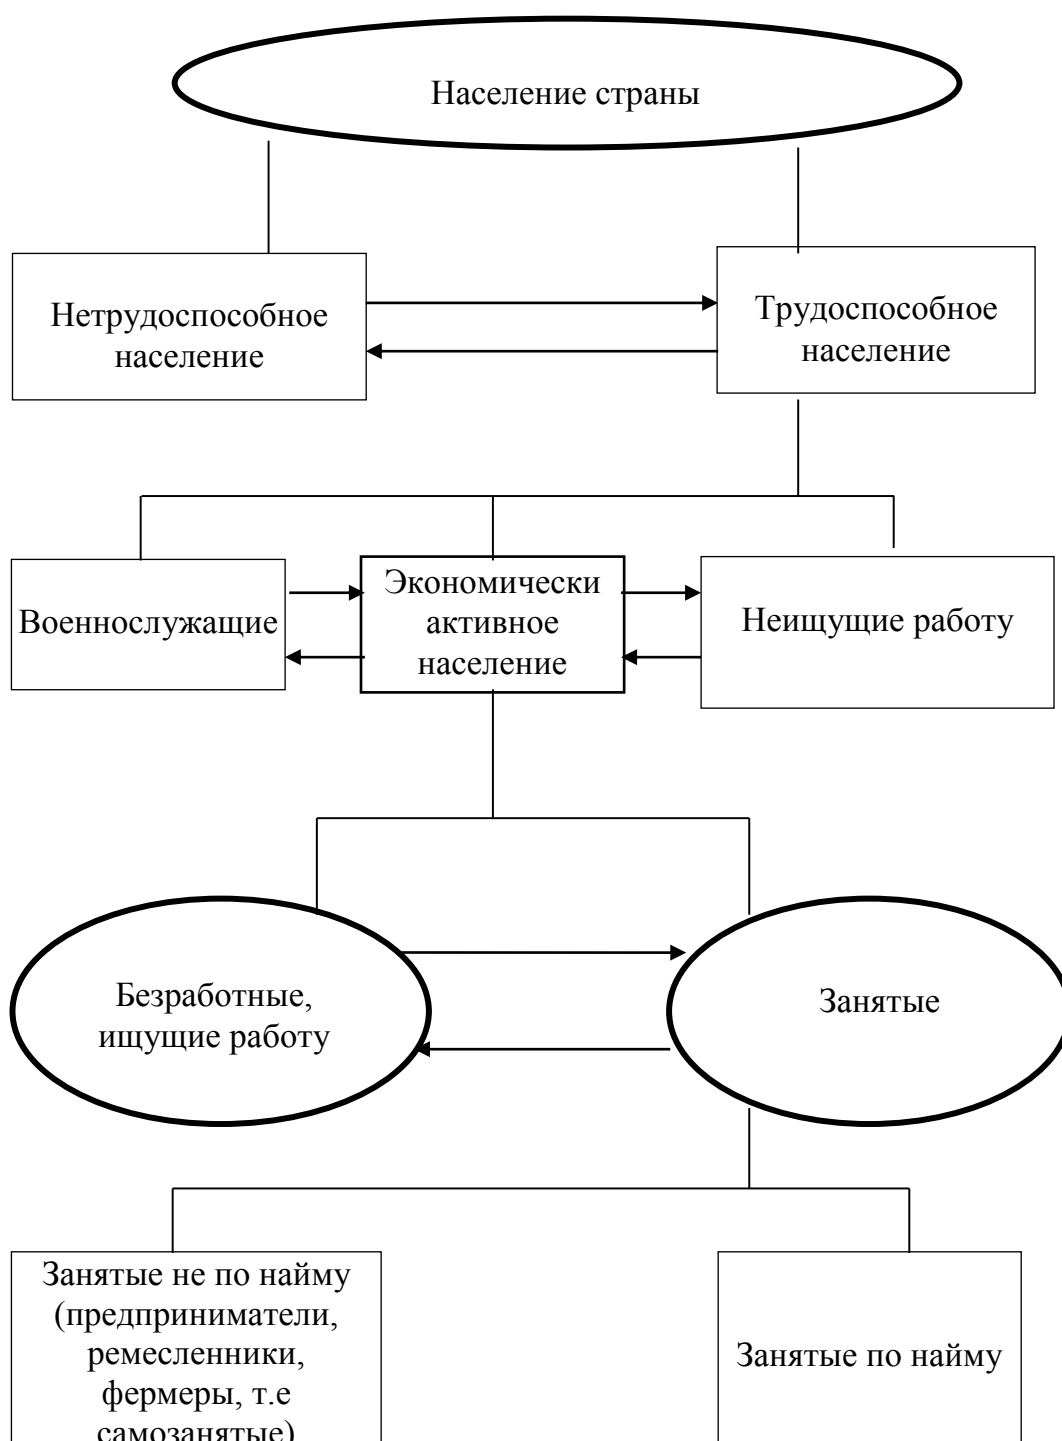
Население страны

Нетрудоспособное население

Трудоспособное население

Военнослужащие

Экономически активное население

Неищущие работу

Безработные, ищущие работу

Занятые

Занятые не по найму (предприниматели, ремесленники, фермеры, т.е самозанятые)

Занятые по найму